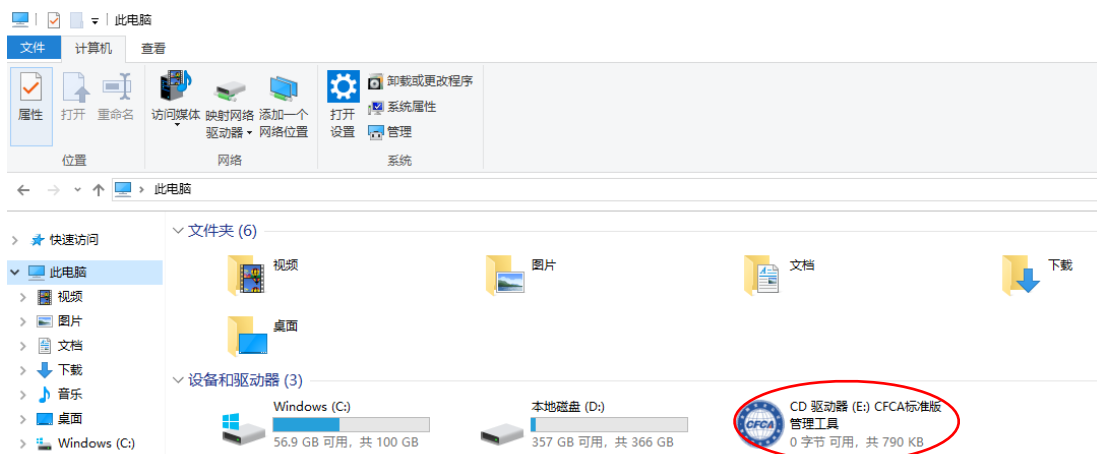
此电脑

文件 计算机 查看

属性 打开 重命名
位置

访问媒体 映射网络驱动器 添加一个网络位置
网络

打开设置 卸载或更改程序 系统属性 管理
系统

此电脑

快速访问
此电脑
视频
图片
文档
下载
音乐
桌面
Windows (C:)

文件夹 (6)
视频
图片
文档
下载
桌面

设备和驱动器 (3)
Windows (C:)
56.9 GB 可用，共 100 GB
本地磁盘 (D:)
357 GB 可用，共 366 GB
CD 驱动器 (E:) CFCA标准版管理工具
0 字节 可用，共 790 KB
CFCA